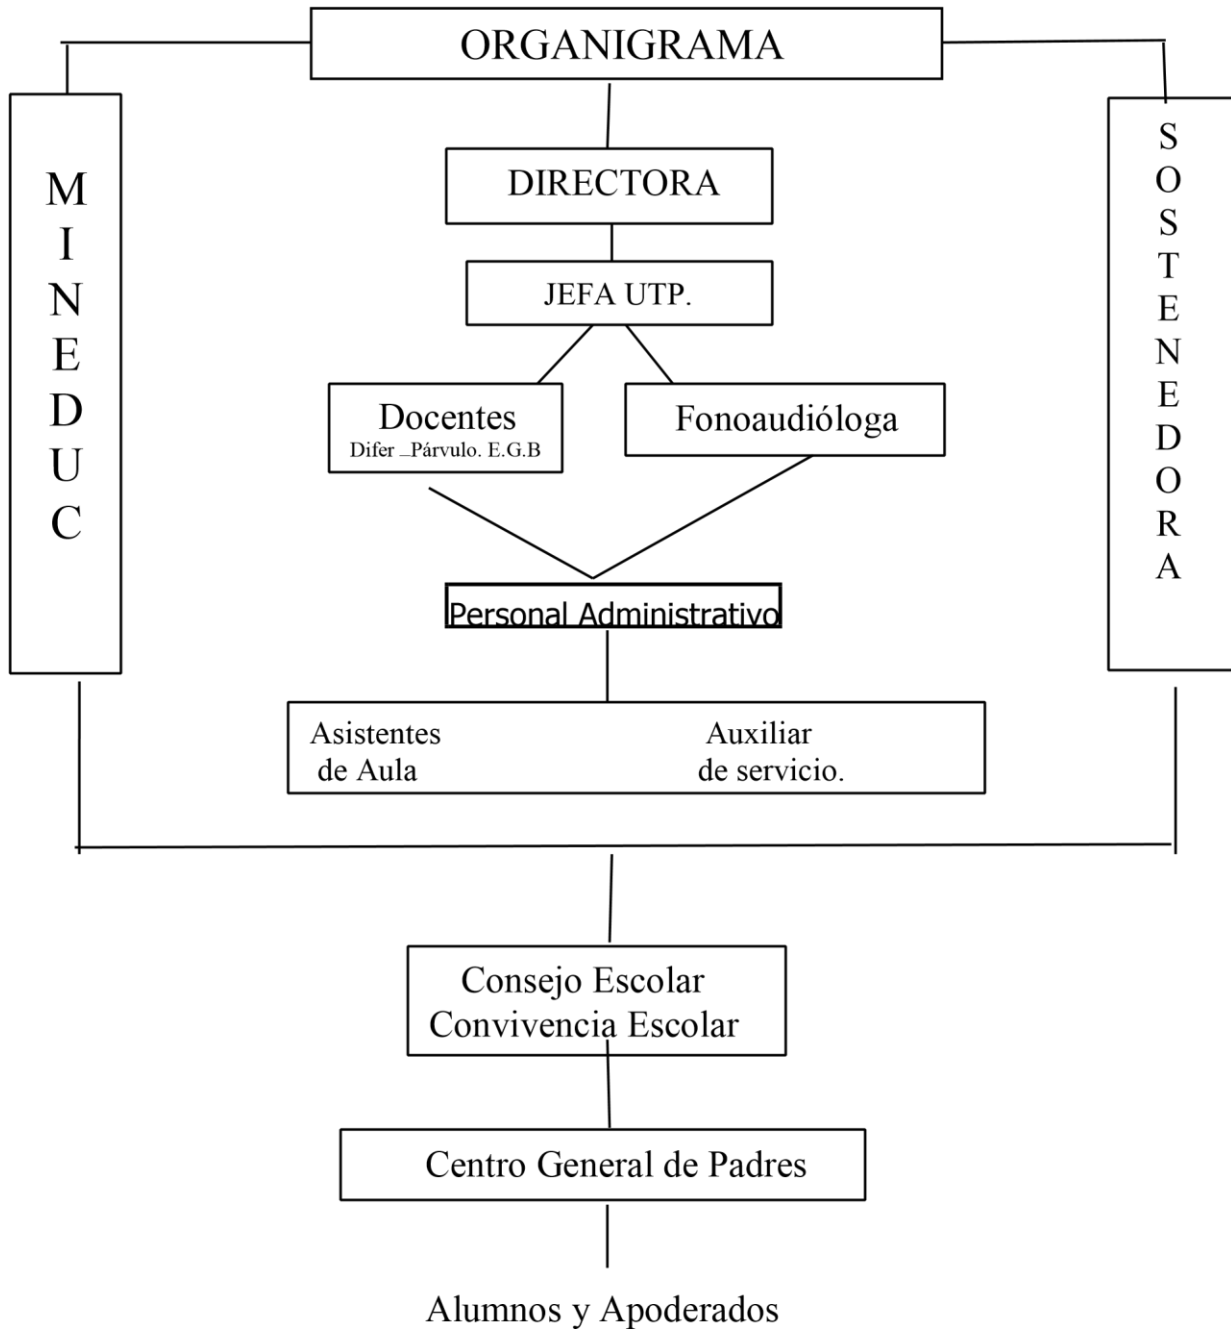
ORGANIGRAMA

MINEDUC

DIRECTORA

JEFA UTP.

Docentes
Difer _Párvulo. E.G.B

Fonoaudióloga

Personal Administrativo

Asistentes de Aula

Auxiliar de servicio.

SOSTENEDORA

Consejo Escolar
Convivencia Escolar

Centro General de Padres

Alumnos y Apoderados